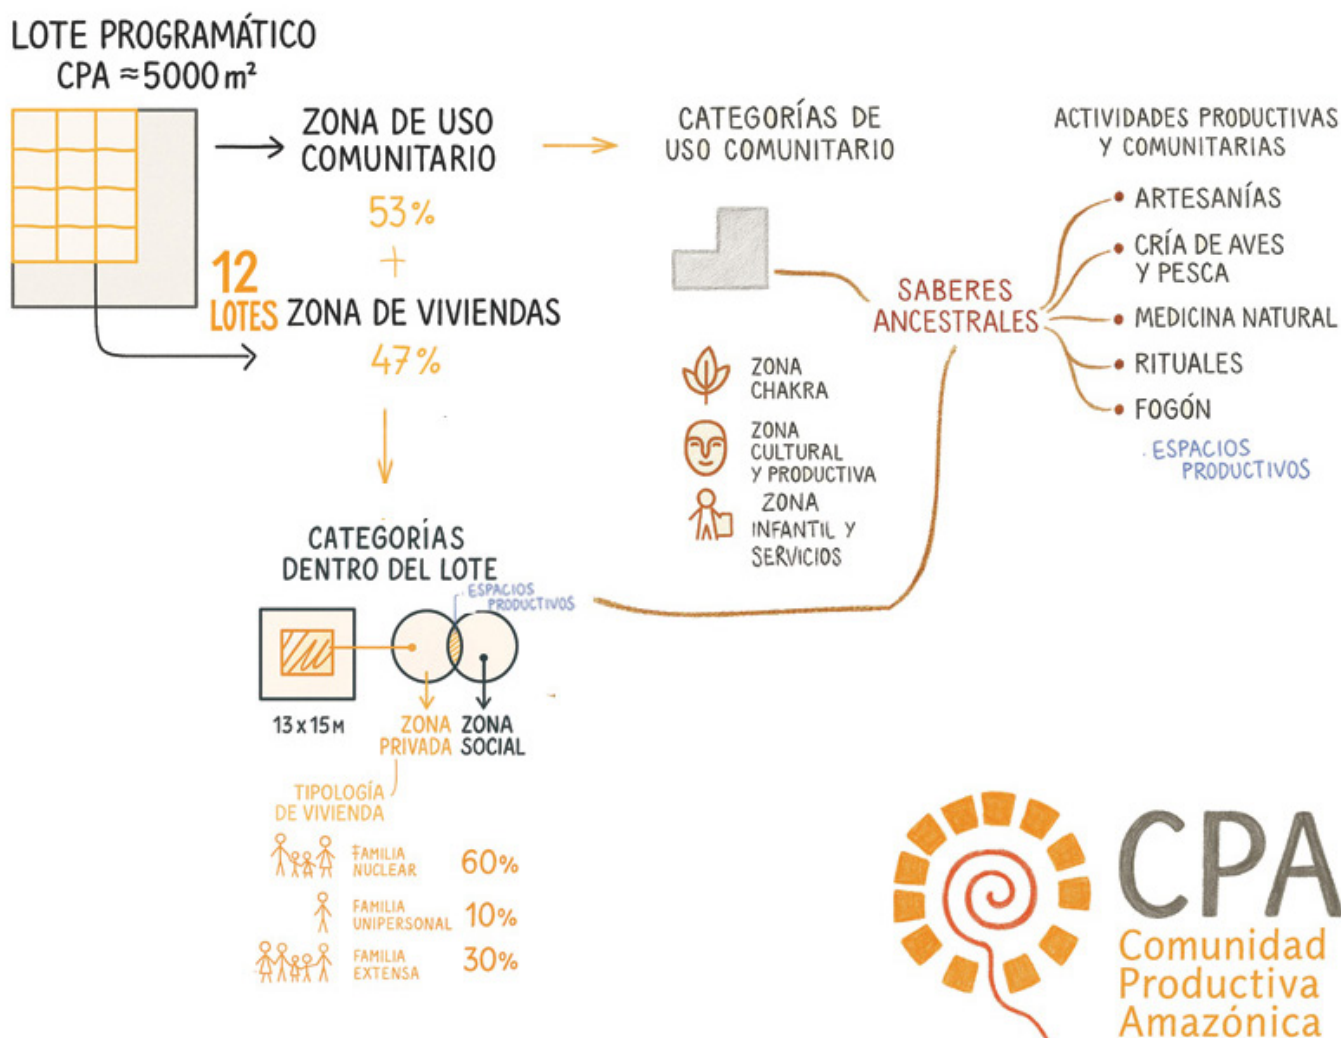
LOTE PROGRAMÁTICO
CPA ≈ 5000 m²

12 LOTES

ZONA DE USO COMUNITARIO
53%
+
ZONA DE VIVIENDAS
47%

CATEGORÍAS DE USO COMUNITARIO

SABERES ANCESTRALES

ZONA CHAKRA
ZONA CULTURAL Y PRODUCTIVA
ZONA INFANTIL Y SERVICIOS

ACTIVIDADES PRODUCTIVAS Y COMUNITARIAS
• ARTESANÍAS
• CRÍA DE AVES Y PESCA
• MEDICINA NATURAL
• RITUALES
• FOGÓN
ESPACIOS PRODUCTIVOS

CATEGORÍAS DENTRO DEL LOTE
ESPACIOS PRODUCTIVOS
13 x 15 M
ZONA PRIVADA
ZONA SOCIAL

TIPOLOGÍA DE VIVIENDA
FAMILIA NUCLEAR 60%
FAMILIA UNIPERSONAL 10%
FAMILIA EXTENSA 30%

CPA
Comunidad Productiva Amazónica